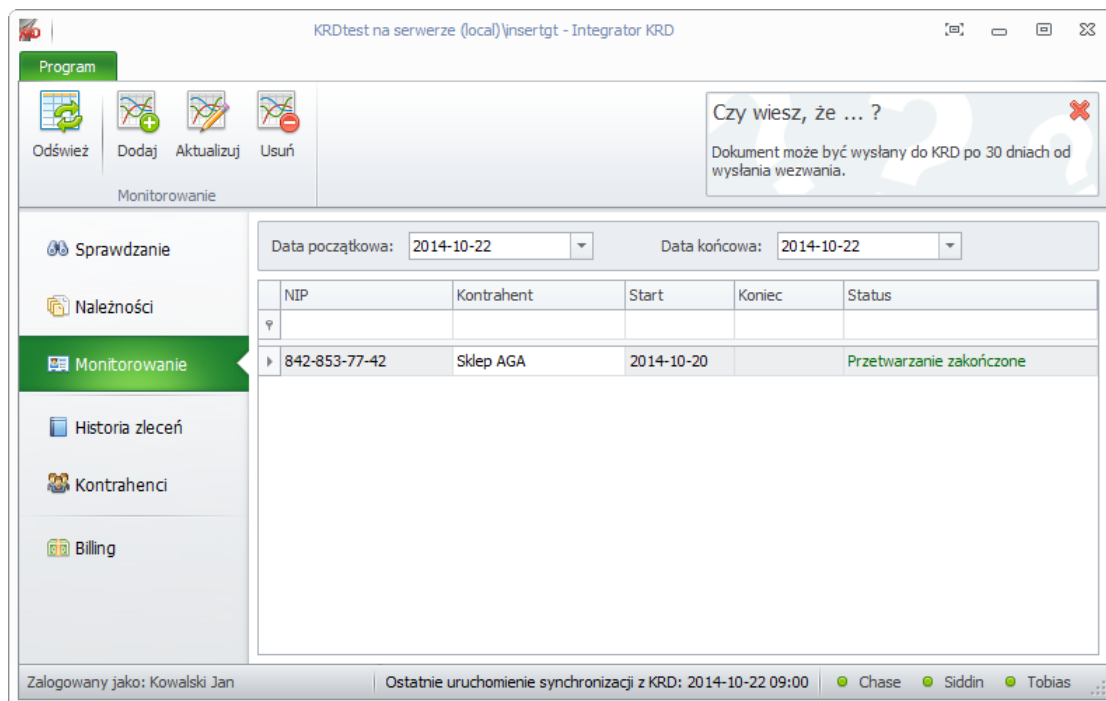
KRDtest na serwerze (local)\insertgt - Integrator KRD

Program

Odśwież
Dodaj
Aktualizuj
Usuń
Monitorowanie

Czy wiesz, że ... ?
Dokument może być wysłany do KRD po 30 dniach od wysłania wezwania.

Sprawdzanie
Należności
Monitorowanie
Historia zleceń
Kontrahenci
Billing

Data początkowa: 2014-10-22
Data końcowa: 2014-10-22

| NIP | Kontrahent | Start | Koniec | Status |
|---|---|---|---|---|
| | | | | |
| 842-853-77-42 | Sklep AGA | 2014-10-20 | | Przetwarzanie zakończone |

Zalogowany jako: Kowalski Jan
Ostatnie uruchomienie synchronizacji z KRD: 2014-10-22 09:00
Chase
Siddin
Tobias